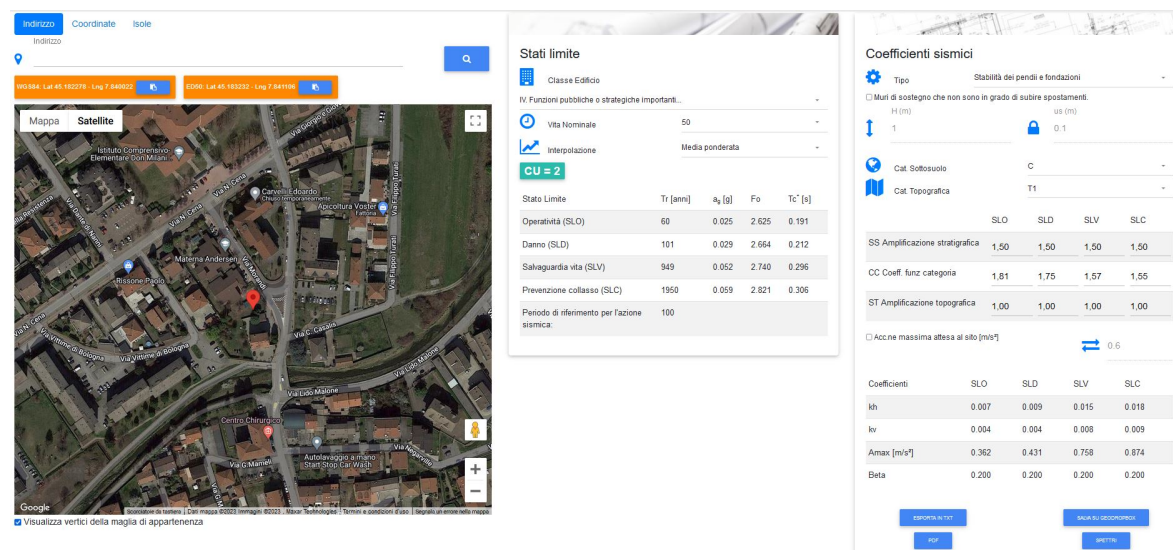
Indirizzo Coordinate Isole

Indirizzo

WGS84: Lat 45.182278 - Lng 7.840022
ED50: Lat 45.183232 - Lng 7.841196

Mappa Satellite

Istituto Comprensivo Elementare Don Milani
Carvelli Edoardo
Chiuso temporaneamente
Apicoltura Voster
Fattoria
Materna Andersen
Rissone Paolo
Via N. Cena
Via Vittime di Bologna
Via C. Casalis
Via Lido Malone
Centro Chirurgico
Via G. Mameli
Autolavaggio a mano Start Stop Car Wash
Via Filippo Turati
Google
Scorciatoie da tastiera | Dati mappa ©2023 Immagini ©2023, Maxar Technologies | Termini e condizioni d'uso | Segnala un errore nella mappa

Visualizza vertici della maglia di appartenenza

Stati limite

Classe Edificio
IV. Funzioni pubbliche o strategiche importanti...
Vita Nominale 50
Interpolazione Media ponderata
CU = 2

| Stato Limite | Tr [anni] | $a_g$ [g] | Fo | Tc* [s] |
|---|---|---|---|---|
| Operatività (SLO) | 60 | 0.025 | 2.625 | 0.191 |
| Danno (SLD) | 101 | 0.029 | 2.664 | 0.212 |
| Salvaguardia vita (SLV) | 949 | 0.052 | 2.740 | 0.296 |
| Prevenzione collasso (SLC) | 1950 | 0.059 | 2.821 | 0.306 |
| Periodo di riferimento per l'azione sismica: | 100 | | | |

Coefficienti sismici

Tipo Stabilità dei pendii e fondazioni
Muri di sostegno che non sono in grado di subire spostamenti.
H (m) 1
us (m) 0.1
Cat. Sottosuolo C
Cat. Topografica T1

| | SLO | SLD | SLV | SLC |
|---|---|---|---|---|
| SS Amplificazione stratigrafica | 1,50 | 1,50 | 1,50 | 1,50 |
| CC Coeff. funz categoria | 1,81 | 1,75 | 1,57 | 1,55 |
| ST Amplificazione topografica | 1,00 | 1,00 | 1,00 | 1,00 |

Acc.ne massima attesa al sito [m/s²]
0.6

| Coefficienti | SLO | SLD | SLV | SLC |
|---|---|---|---|---|
| kh | 0.007 | 0.009 | 0.015 | 0.018 |
| kv | 0.004 | 0.004 | 0.008 | 0.009 |
| Amax [m/s²] | 0.362 | 0.431 | 0.758 | 0.874 |
| Beta | 0.200 | 0.200 | 0.200 | 0.200 |

ESPORTA IN TXT
SALVA SU GEOPROFBOX
PDF
SPETTRI